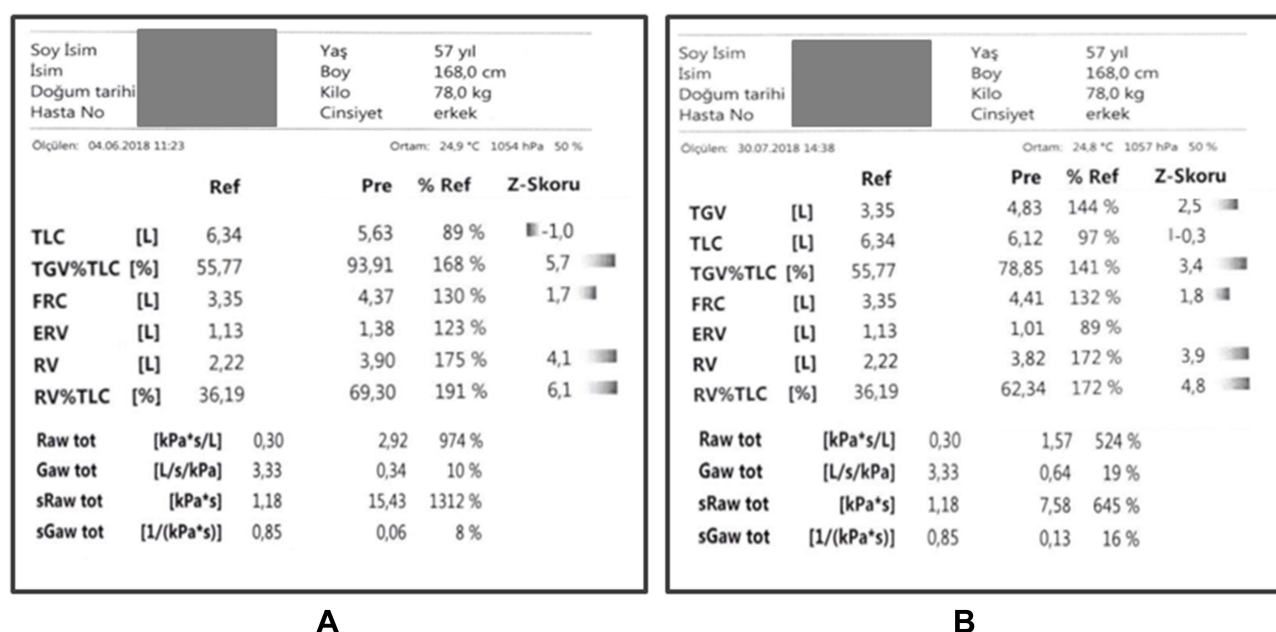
| Soy İsim | | Yaş | 57 yıl |
|---|---|---|---|
| İsim | | Boy | 168,0 cm |
| Doğum tarihi | | Kilo | 78,0 kg |
| Hasta No | | Cinsiyet | erkek |

Ölçülen: 04.06.2018 11:23 Ortam: 24,9 °C 1054 hPa 50 %

| | | Ref | Pre | % Ref | Z-Skoru |
|---|---|---|---|---|---|
| TLC | [L] | 6,34 | 5,63 | 89 % | -1,0 |
| TGV%TLC | [%] | 55,77 | 93,91 | 168 % | 5,7 |
| FRC | [L] | 3,35 | 4,37 | 130 % | 1,7 |
| ERV | [L] | 1,13 | 1,38 | 123 % | |
| RV | [L] | 2,22 | 3,90 | 175 % | 4,1 |
| RV%TLC | [%] | 36,19 | 69,30 | 191 % | 6,1 |
| Raw tot | [kPa*s/L] | 0,30 | 2,92 | 974 % | |
| Gaw tot | [L/s/kPa] | 3,33 | 0,34 | 10 % | |
| sRaw tot | [kPa*s] | 1,18 | 15,43 | 1312 % | |
| sGaw tot | [1/(kPa*s)] | 0,85 | 0,06 | 8 % | |

A

| Soy İsim | | Yaş | 57 yıl |
|---|---|---|---|
| İsim | | Boy | 168,0 cm |
| Doğum tarihi | | Kilo | 78,0 kg |
| Hasta No | | Cinsiyet | erkek |

Ölçülen: 30.07.2018 14:38 Ortam: 24,8 °C 1057 hPa 50 %

| | | Ref | Pre | % Ref | Z-Skoru |
|---|---|---|---|---|---|
| TGV | [L] | 3,35 | 4,83 | 144 % | 2,5 |
| TLC | [L] | 6,34 | 6,12 | 97 % | -0,3 |
| TGV%TLC | [%] | 55,77 | 78,85 | 141 % | 3,4 |
| FRC | [L] | 3,35 | 4,41 | 132 % | 1,8 |
| ERV | [L] | 1,13 | 1,01 | 89 % | |
| RV | [L] | 2,22 | 3,82 | 172 % | 3,9 |
| RV%TLC | [%] | 36,19 | 62,34 | 172 % | 4,8 |
| Raw tot | [kPa*s/L] | 0,30 | 1,57 | 524 % | |
| Gaw tot | [L/s/kPa] | 3,33 | 0,64 | 19 % | |
| sRaw tot | [kPa*s] | 1,18 | 7,58 | 645 % | |
| sGaw tot | [1/(kPa*s)] | 0,85 | 0,13 | 16 % | |

B